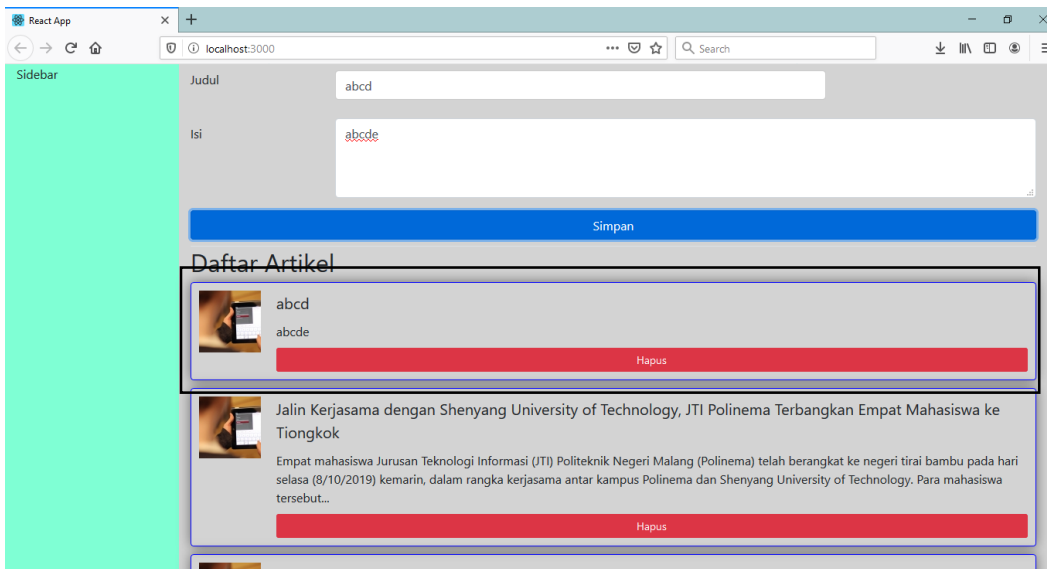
React App ×
+

localhost:3000

Search

Sidebar

Judul

abcd

Isi

abcde

Simpan

Daftar Artikel

abcd

abcde

Hapus

Jalin Kerjasama dengan Shenyang University of Technology, JTI Polinema Terbangkan Empat Mahasiswa ke Tiongkok

Empat mahasiswa Jurusan Teknologi Informasi (JTI) Politeknik Negeri Malang (Polinema) telah berangkat ke negeri tirai bambu pada hari selasa (8/10/2019) kemarin, dalam rangka kerjasama antar kampus Polinema dan Shenyang University of Technology. Para mahasiswa tersebut...

Hapus